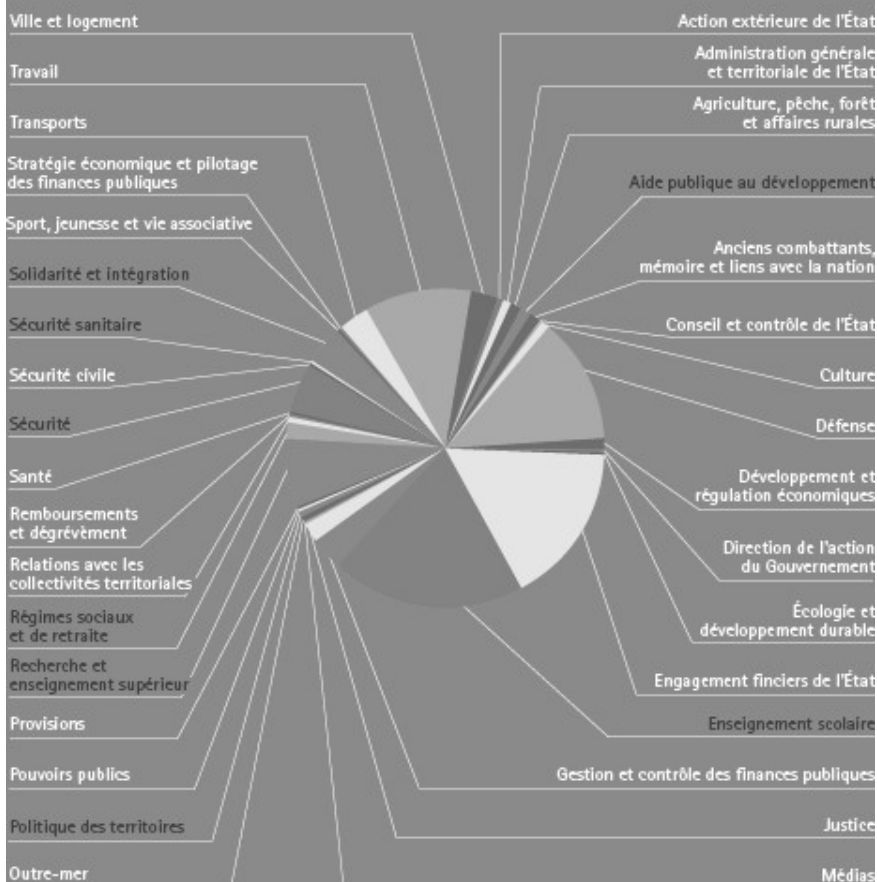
Ville et logement

Travail

Transports

Stratégie économique et pilotage des finances publiques

Sport, jeunesse et vie associative

Solidarité et intégration

Sécurité sanitaire

Sécurité civile

Sécurité

Santé

Remboursements et dégrèvement

Relations avec les collectivités territoriales

Régimes sociaux et de retraite

Recherche et enseignement supérieur

Provisions

Pouvoirs publics

Politique des territoires

Outre-mer

Action extérieure de l'État

Administration générale et territoriale de l'État

Agriculture, pêche, forêt et affaires rurales

Aide publique au développement

Anciens combattants, mémoire et liens avec la nation

Conseil et contrôle de l'État

Culture

Défense

Développement et régulation économiques

Direction de l'action du Gouvernement

Écologie et développement durable

Engagement finciers de l'État

Enseignement scolaire

Gestion et contrôle des finances publiques

Justice

Médias